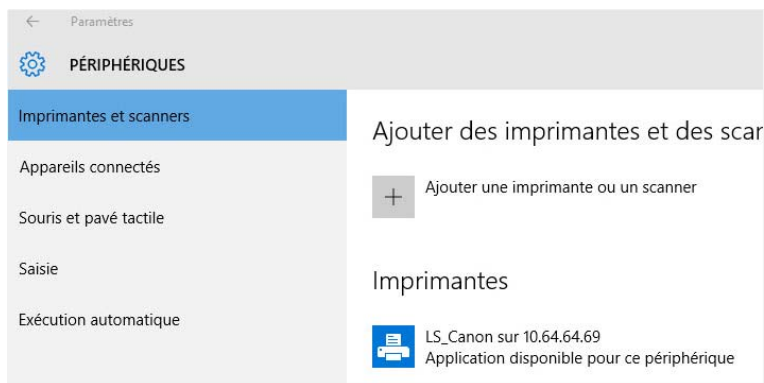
← Paramètres

PÉRIPHÉRIQUES

Imprimantes et scanners

Appareils connectés

Souris et pavé tactile

Saisie

Exécution automatique

Ajouter des imprimantes et des scar

+ Ajouter une imprimante ou un scanner

Imprimantes

LS_Canon sur 10.64.64.69
Application disponible pour ce périphérique